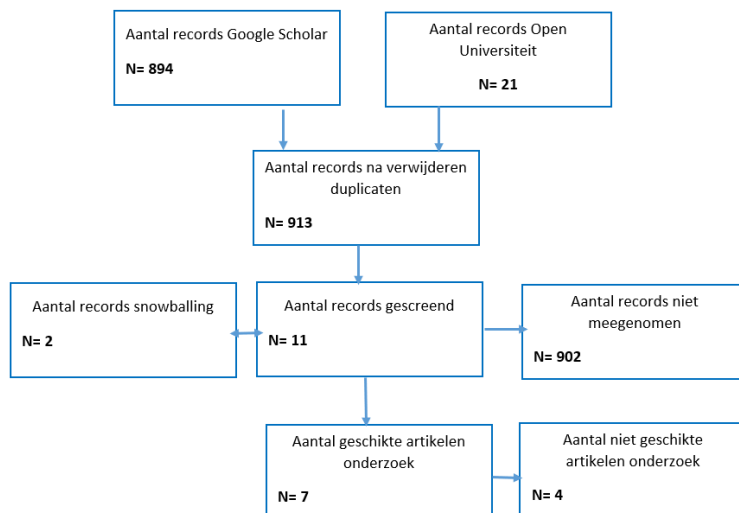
Aantal records Google Scholar

N= 894

Aantal records Open Universiteit

N= 21

Aantal records na verwijderen duplicaten

N= 913

Aantal records snowballing

N= 2

Aantal records gescreend

N= 11

Aantal records niet meegenomen

N= 902

Aantal geschikte artikelen onderzoek

N= 7

Aantal niet geschikte artikelen onderzoek

N= 4